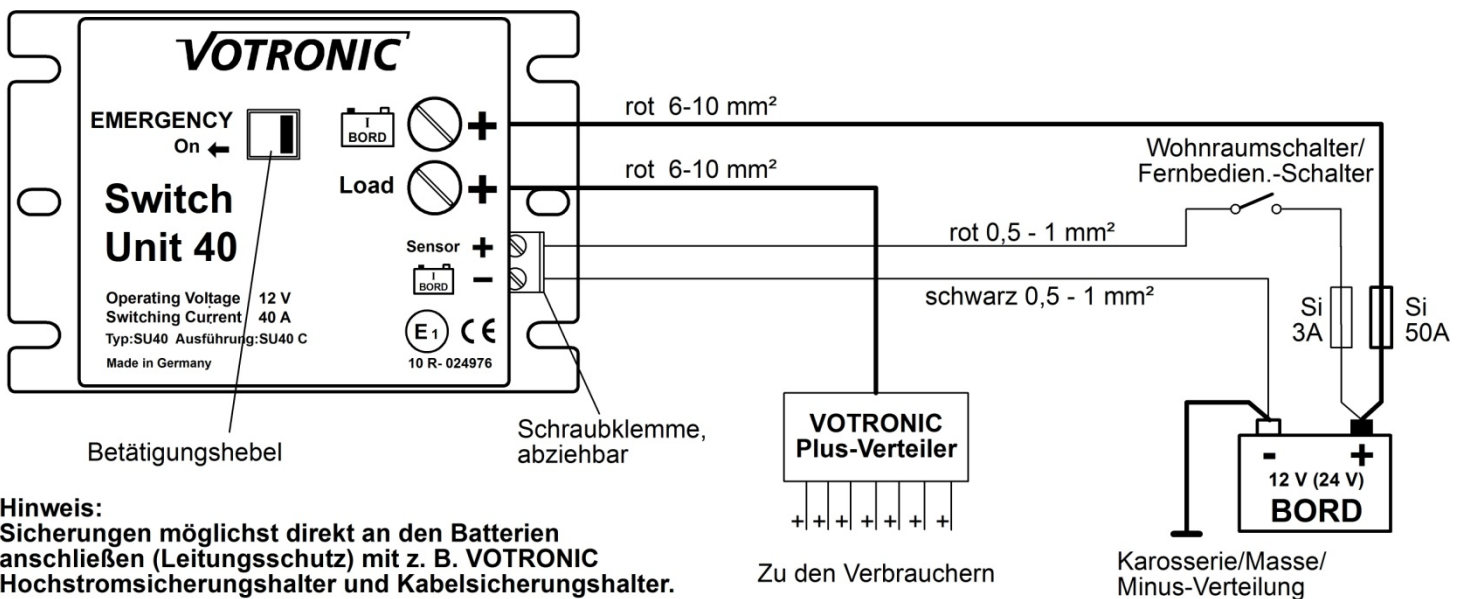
VOTRONIC

EMERGENCY
On ←

Switch
Unit 40

Operating Voltage 12 V
Switching Current 40 A
Typ:SU40 Ausführung:SU40 C
Made in Germany

I BORD +
Load +
Sensor +
I BORD −

E1 CE
10 R- 024976

rot 6-10 mm²
rot 6-10 mm²
Wohnraumschalter/ Fernbedien.-Schalter
rot 0,5 - 1 mm²
schwarz 0,5 - 1 mm²
Si 3A
Si 50A

Betätigungshebel

Schraubklemme, abziehbar

VOTRONIC
Plus-Verteiler
+ + + + + + + +

Zu den Verbrauchern

- +
12 V (24 V)
BORD

Karosserie/Masse/ Minus-Verteilung

Hinweis:
Sicherungen möglichst direkt an den Batterien anschließen (Leitungsschutz) mit z. B. VOTRONIC Hochstromsicherungshalter und Kabelsicherungshalter.